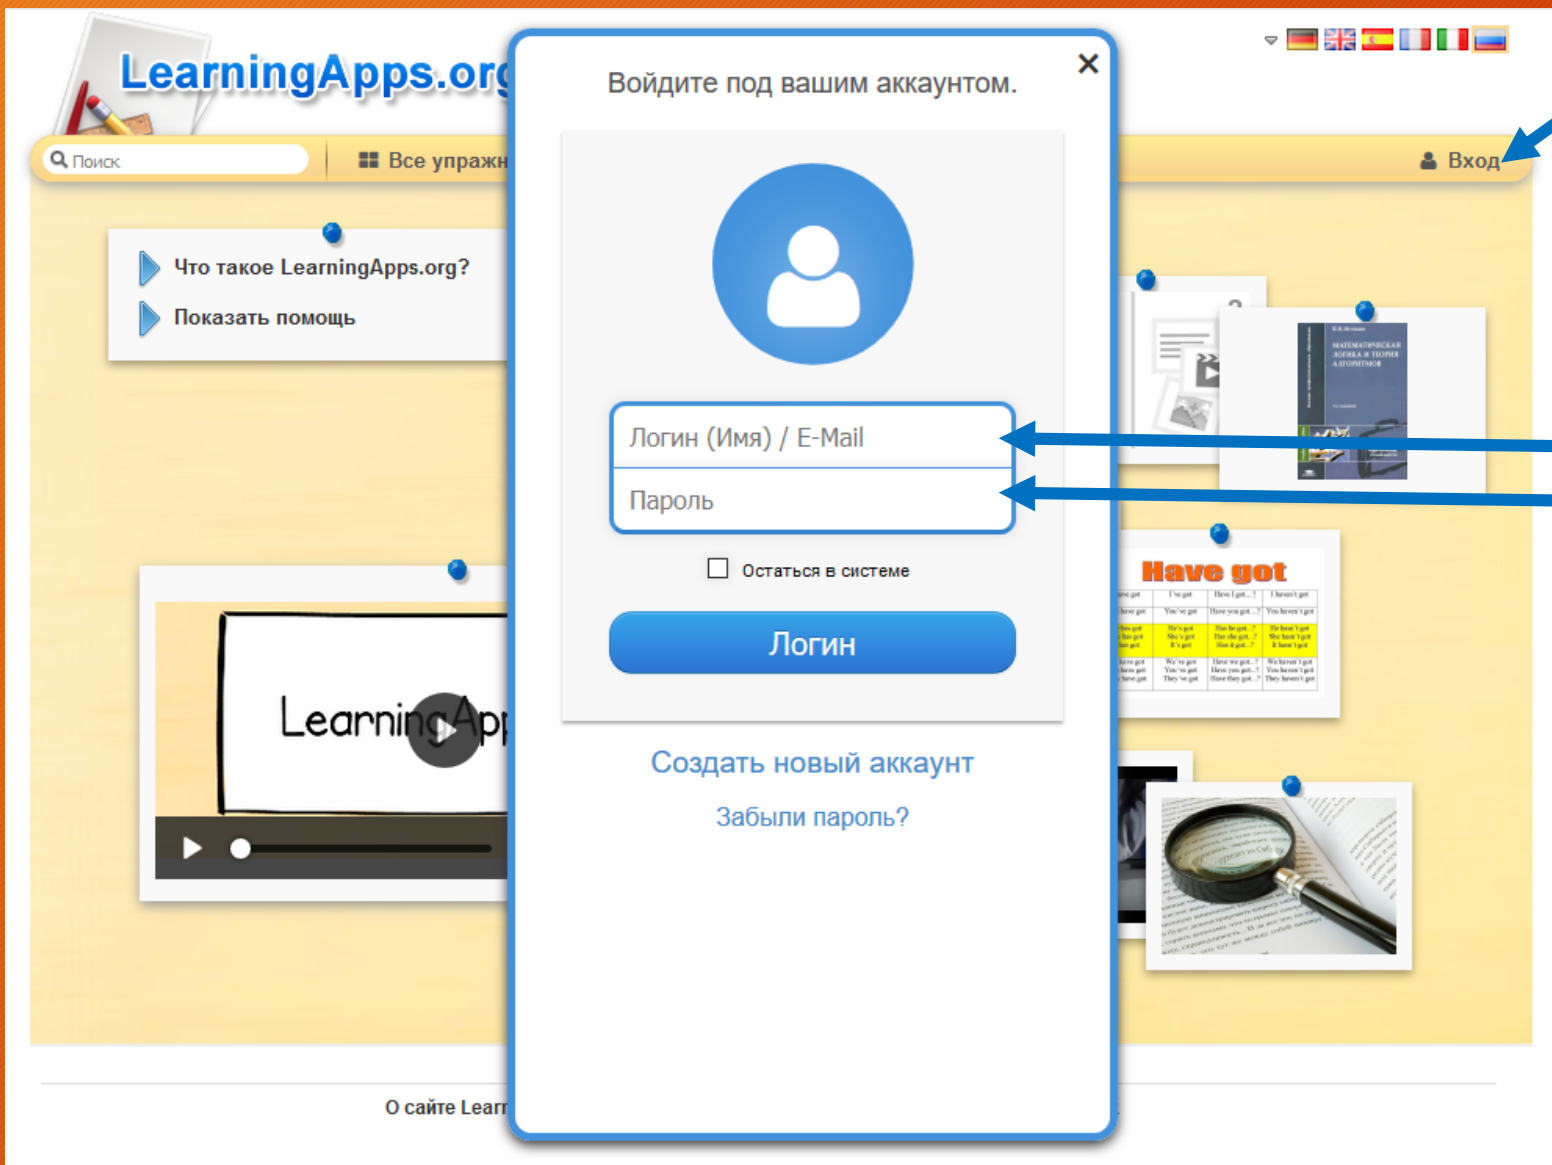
LearningApps.org

Поиск

Все упражн

Вход

Что такое LearningApps.org?

Показать помощь

LearningApp

Войдите под вашим аккаунтом.

×

Логин (Имя) / E-Mail

Пароль

Остаться в системе

Логин

Создать новый аккаунт

Забыли пароль?

Have got

О сайте Learn